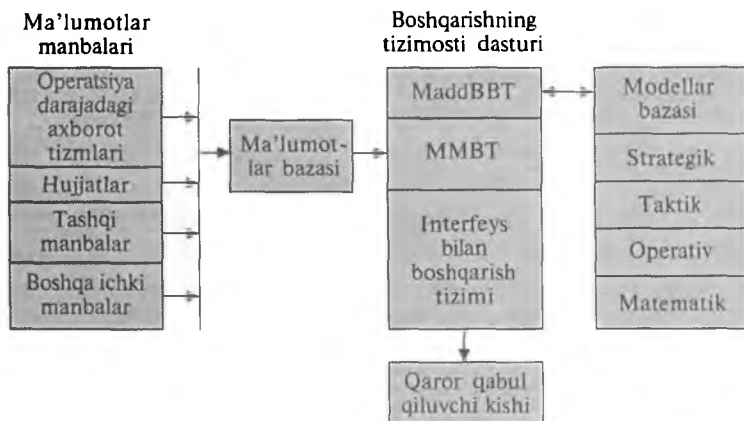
Ma'lumotlar manbalari

Operatsiya darajadagi axborot tizmlari

Hujjatlar

Tashqi manbalar

Boshqa ichki manbalar

Ma'lumotlar bazasi

Boshqarishning tizimosti dasturi

MaddBBT

MMBT

Interfeys bilan boshqarish tizimi

Qaror qabul qiluvchi kishi

Modellar bazasi

Strategik

Taktik

Operativ

Matematik